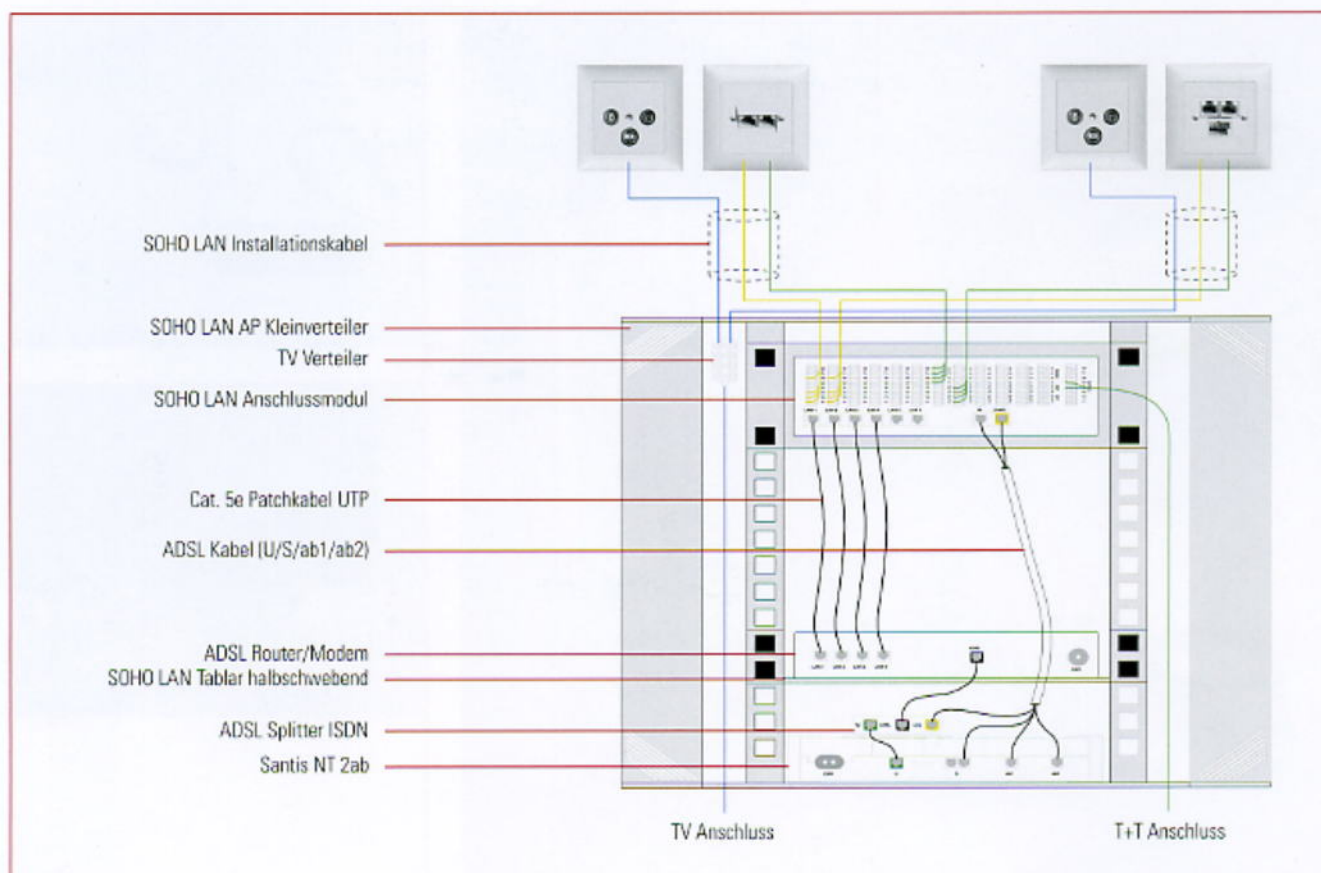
SOHO LAN Installationskabel

SOHO LAN AP Kleinverteiler

TV Verteiler

SOHO LAN Anschlussmodul

Cat. 5e Patchkabel UTP

ADSL Kabel (U/S/ab1/ab2)

ADSL Router/Modem

SOHO LAN Tablar halbschwebend

ADSL Splitter ISDN

Santis NT 2ab

TV Anschluss

T+T Anschluss